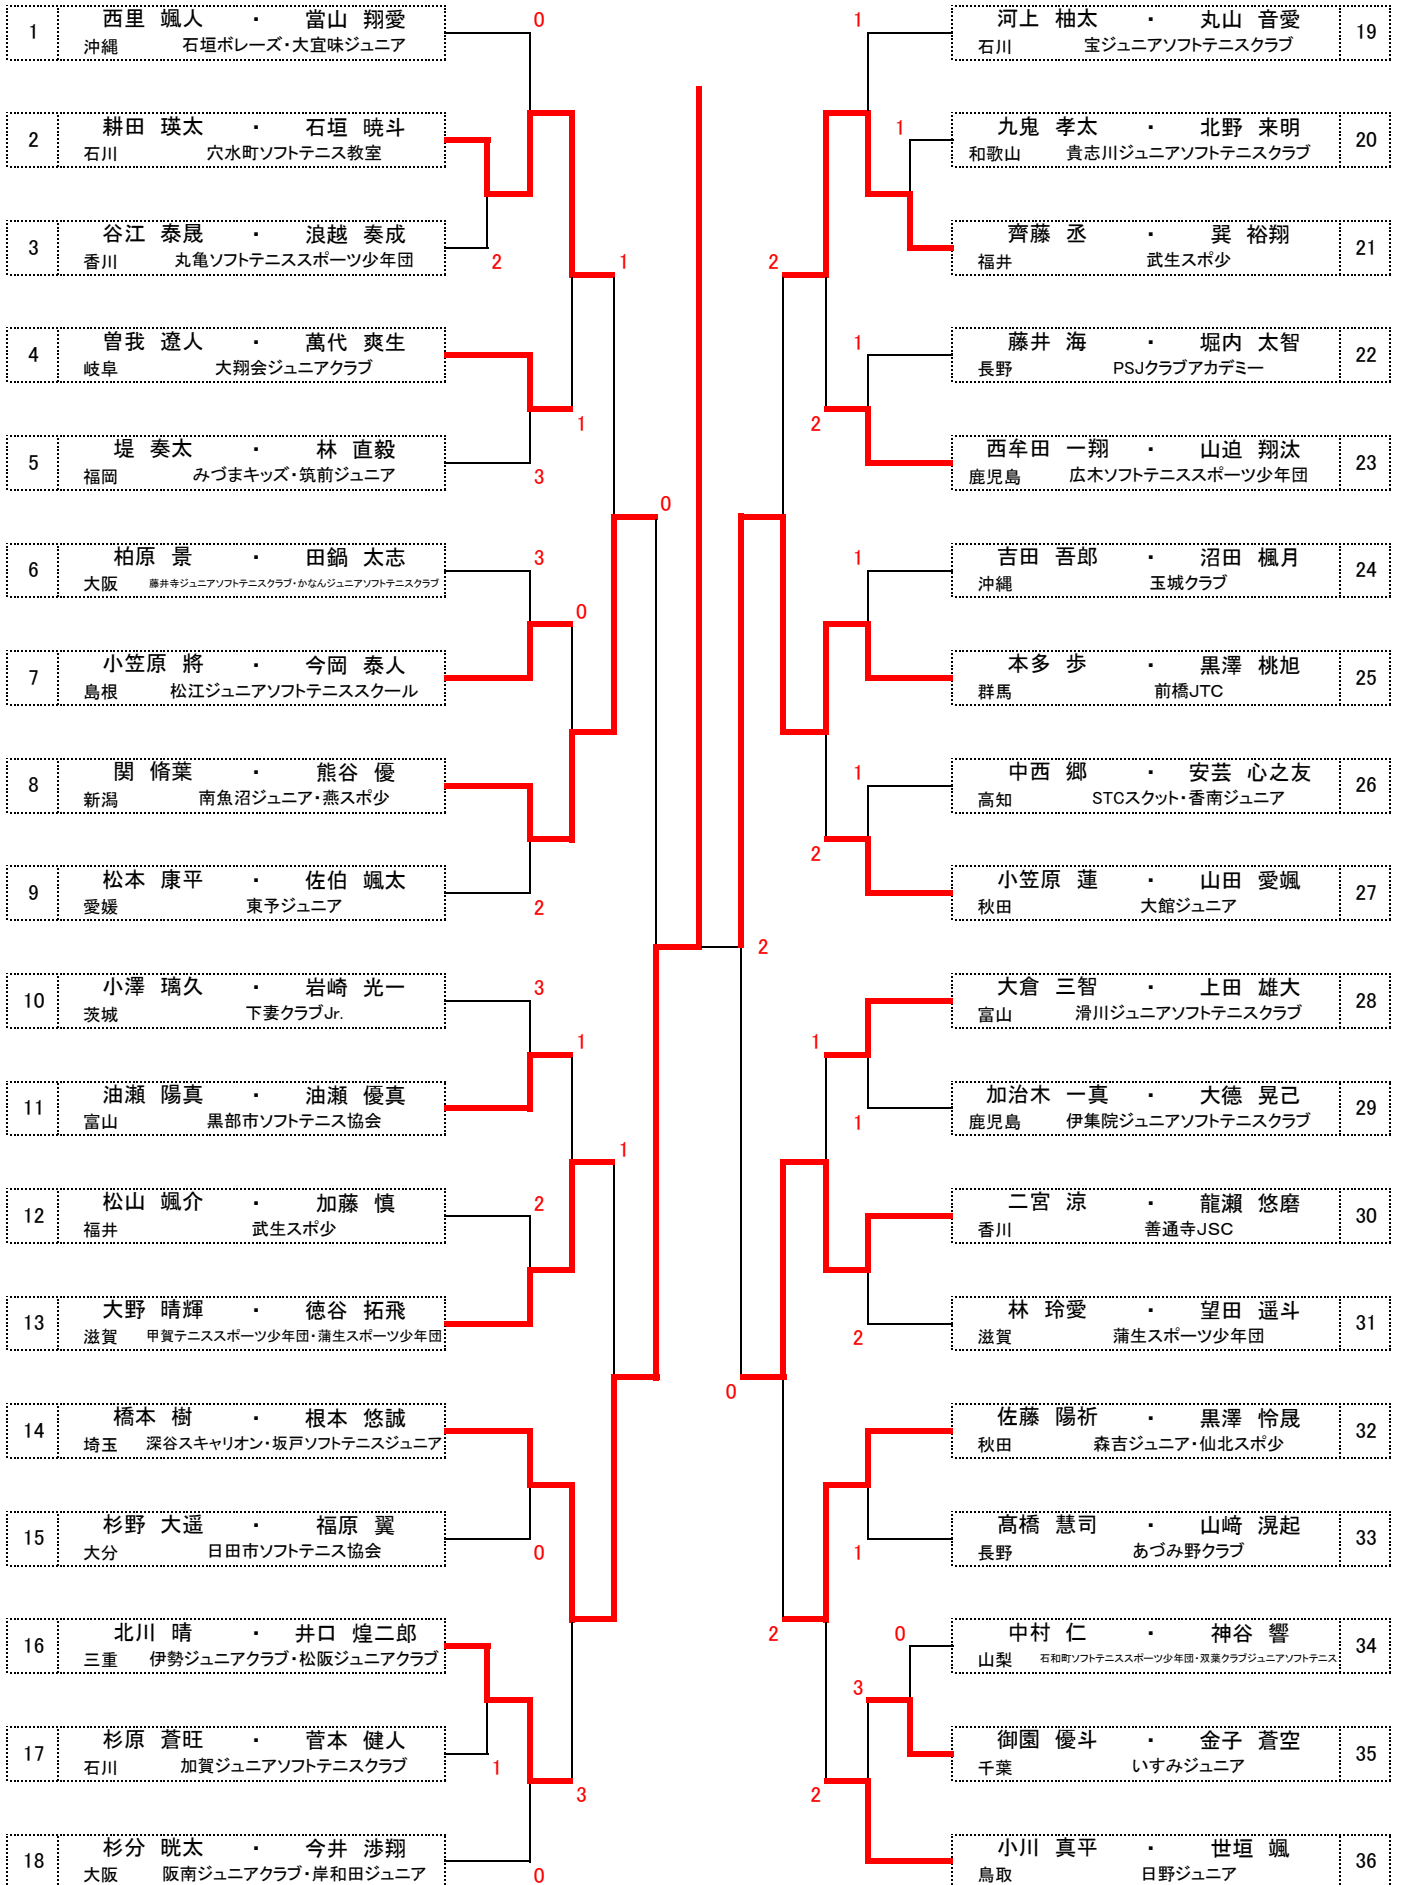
1 西里 颯人 ・ 當山 翔愛
沖縄 石垣ボレーズ・大宜味ジュニア

2 耕田 瑛太 ・ 石垣 暁斗
石川 穴水町ソフトテニス教室

3 谷江 泰晟 ・ 浪越 奏成
香川 丸亀ソフトテニススポーツ少年団

4 曽我 遼人 ・ 萬代 爽生
岐阜 大翔会ジュニアクラブ

5 堤 奏太 ・ 林 直毅
福岡 みづまキッズ・筑前ジュニア

6 柏原 景 ・ 田鍋 太志
大阪 藤井寺ジュニアソフトテニスクラブ・かなんジュニアソフトテニスクラブ

7 小笠原 將 ・ 今岡 泰人
島根 松江ジュニアソフトテニススクール

8 関 脩葉 ・ 熊谷 優
新潟 南魚沼ジュニア・燕スポ少

9 松本 康平 ・ 佐伯 颯太
愛媛 東予ジュニア

10 小澤 璃久 ・ 岩崎 光一
茨城 下妻クラブJr.

11 油瀬 陽真 ・ 油瀬 優真
富山 黒部市ソフトテニス協会

12 松山 颯介 ・ 加藤 慎
福井 武生スポ少

13 大野 晴輝 ・ 徳谷 拓飛
滋賀 甲賀テニススポーツ少年団・蒲生スポーツ少年団

14 橋本 樹 ・ 根本 悠誠
埼玉 深谷スキャリオン・坂戸ソフトテニスジュニア

15 杉野 大遥 ・ 福原 翼
大分 日田市ソフトテニス協会

16 北川 晴 ・ 井口 煌二郎
三重 伊勢ジュニアクラブ・松阪ジュニアクラブ

17 杉原 蒼旺 ・ 菅本 健人
石川 加賀ジュニアソフトテニスクラブ

18 杉分 晄太 ・ 今井 渉翔
大阪 阪南ジュニアクラブ・岸和田ジュニア

0 2 1 1 3 0 3 0 2 3 1 1 2 3 0 1 0 3

19 河上 柚太 ・ 丸山 音愛
石川 宝ジュニアソフトテニスクラブ

20 九鬼 孝太 ・ 北野 来明
和歌山 貴志川ジュニアソフトテニスクラブ

21 齊藤 丞 ・ 巽 裕翔
福井 武生スポ少

22 藤井 海 ・ 堀内 太智
長野 PSJクラブアカデミー

23 西牟田 一翔 ・ 山迫 翔汰
鹿児島 広木ソフトテニススポーツ少年団

24 吉田 吾郎 ・ 沼田 楓月
沖縄 玉城クラブ

25 本多 歩 ・ 黒澤 桃旭
群馬 前橋JTC

26 中西 郷 ・ 安芸 心之友
高知 STCスクット・香南ジュニア

27 小笠原 蓮 ・ 山田 愛颯
秋田 大館ジュニア

28 大倉 三智 ・ 上田 雄大
富山 滑川ジュニアソフトテニスクラブ

29 加治木 一真 ・ 大徳 晃己
鹿児島 伊集院ジュニアソフトテニスクラブ

30 二宮 涼 ・ 龍瀬 悠磨
香川 善通寺JSC

31 林 玲愛 ・ 望田 遥斗
滋賀 蒲生スポーツ少年団

32 佐藤 陽祈 ・ 黒澤 怜晟
秋田 森吉ジュニア・仙北スポ少

33 髙橋 慧司 ・ 山﨑 滉起
長野 あづみ野クラブ

34 中村 仁 ・ 神谷 響
山梨 石和町ソフトテニススポーツ少年団・双葉クラブジュニアソフトテニス

35 御園 優斗 ・ 金子 蒼空
千葉 いすみジュニア

36 小川 真平 ・ 世垣 颯
鳥取 日野ジュニア

1 1 2 1 2 1 2 2 1 1 2 1 2 0 1 2 0 3 2